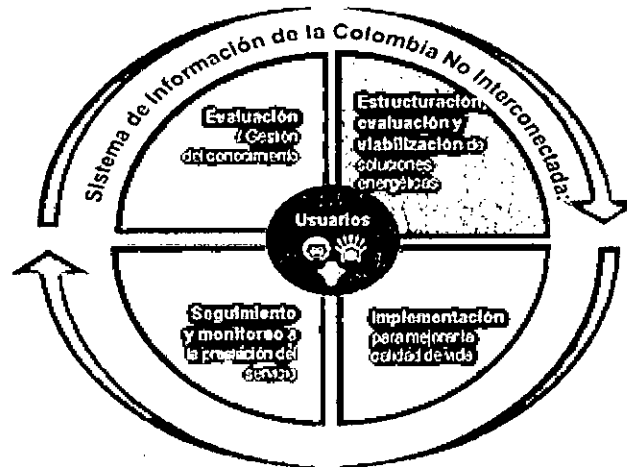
Sistema de Información de la Colombia No Interconectada.

Evaluación / Gestión del conocimiento

Estructuración, evaluación y viabilización de soluciones energéticas

Usuarios

Seguimiento y monitoreo a la prestación del servicio

Implementación para mejorar la calidad de vida